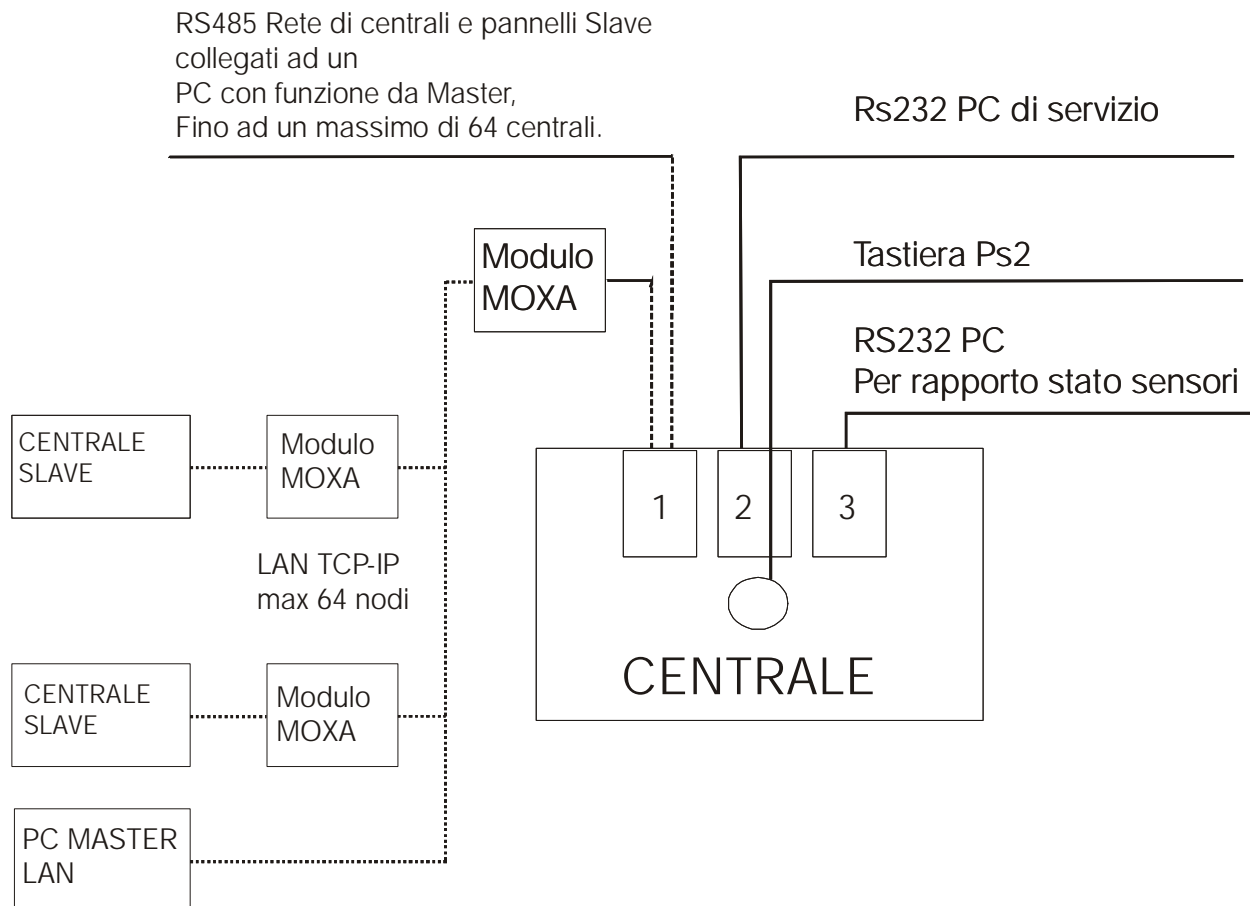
RS485 Rete di centrali e pannelli Slave collegati ad un PC con funzione da Master, Fino ad un massimo di 64 centrali.

Rs232 PC di servizio

Modulo MOXA

Tastiera Ps2

RS232 PC
Per rapporto stato sensori

CENTRALE SLAVE

Modulo MOXA

1

2

3

LAN TCP-IP
max 64 nodi

CENTRALE

CENTRALE SLAVE

Modulo MOXA

PC MASTER LAN